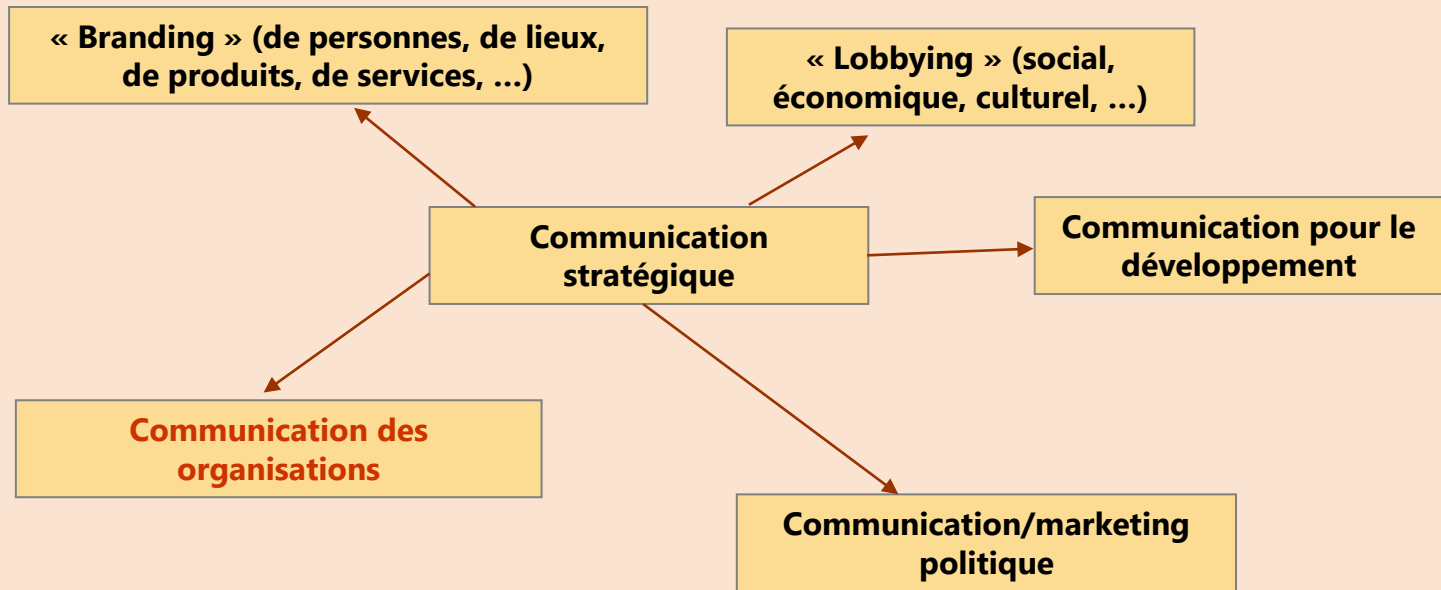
« Branding » (de personnes, de lieux, de produits, de services, …)

« Lobbying » (social, économique, culturel, …)

Communication stratégique

Communication pour le développement

Communication des organisations

Communication/marketing politique